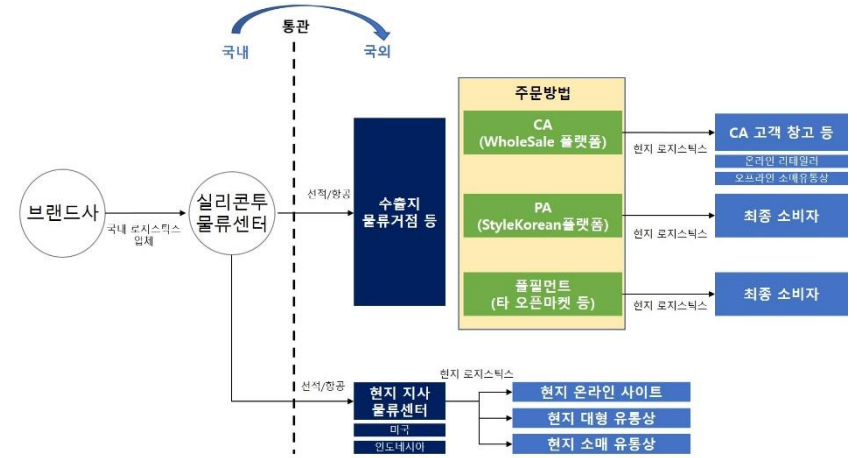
통관

국내

국외

브랜드사

국내 로지스틱스 업체

실리콘투 물류센터

선적/항공

수출지 물류거점 등

주문방법

CA (WholeSale 플랫폼)

PA (StyleKorean플랫폼)

풀필먼트 (타 오픈마켓 등)

현지 로지스틱스

CA 고객 창고 등

온라인 리테일러

오프라인 소매유통상

현지 로지스틱스

최종 소비자

현지 로지스틱스

최종 소비자

선적/항공

현지 로지스틱스

현지 지사 물류센터

미국

인도네시아

현지 온라인 사이트

현지 대형 유통상

현지 소매 유통상